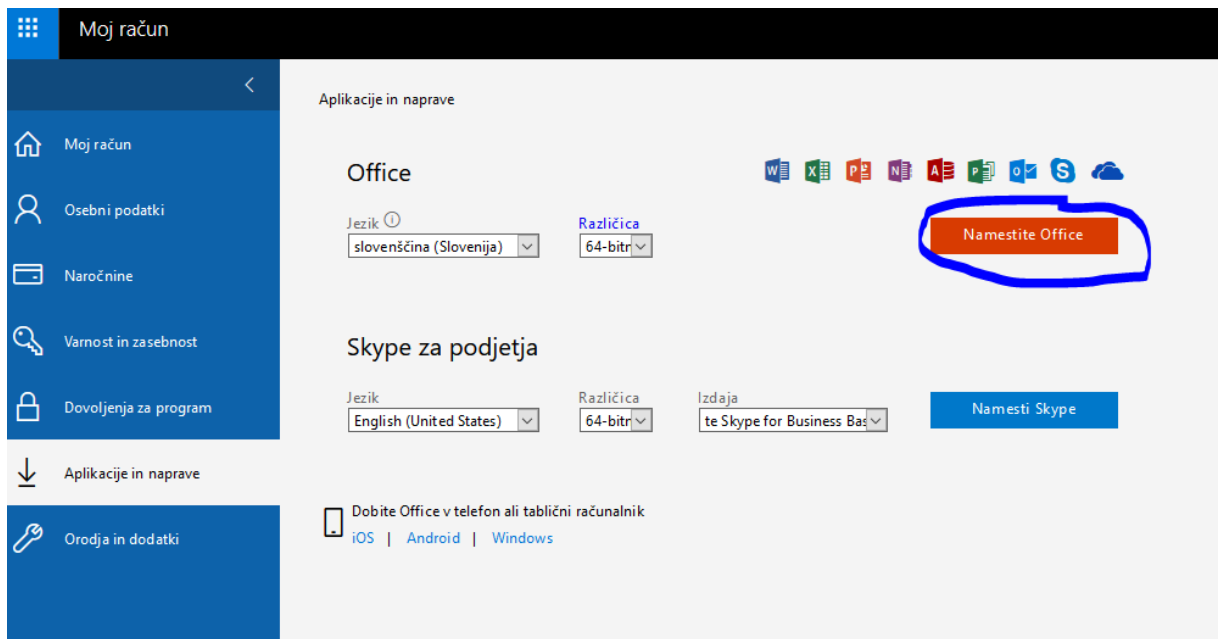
Moj račun

<

Moj račun

Osebni podatki

Naročnine

Varnost in zasebnost

Dovoljenja za program

Aplikacije in naprave

Orodja in dodatki

Aplikacije in naprave

Office

Jezik ⓘ
slovenščina (Slovenija)

Različica
64-bitn

Namestite Office

Skype za podjetja

Jezik
English (United States)

Različica
64-bitn

Izdaja
te Skype for Business Bas

Namesti Skype

Dobite Office v telefon ali tablični računalnik
iOS | Android | Windows